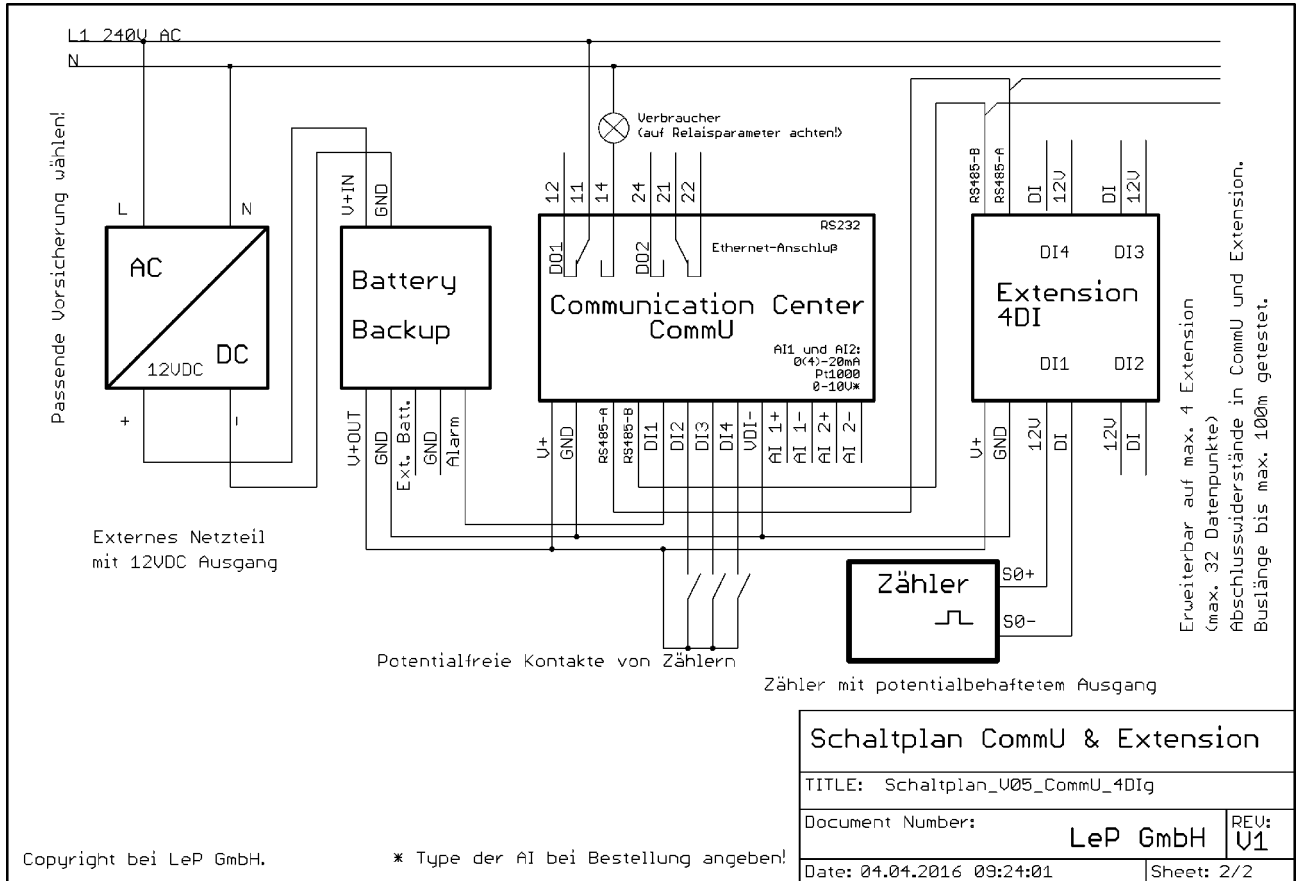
L1 240V AC
N

Passende Vorsicherung wählen!

L
N
AC
DC
12VDC
+
-

V+IN
GND
Battery Backup
V+OUT
GND
Ext. Batt.
GND
Alarm

Verbraucher (auf Relaisparameter achten!)

12
11
14
24
21
22
RS232
DO1
DO2
Ethernet-Anschluß
Communication Center CommU
AI1 und AI2: 0(4)-20mA Pt1000 0-10V*
V+
GND
RS485-A
RS485-B
DI1
DI2
DI3
DI4
VDI-
AI 1+
AI 1-
AI 2+
AI 2-

RS485-B
RS485-A
DI
12V
DI
12V
DI4
DI3
Extension 4DI
DI1
DI2
V+
GND
12V
DI
12V
DI

Erweiterbar auf max. 4 Extension (max. 32 Datenpunkte)
Abschlusswiderstände in CommU und Extension.
Buslänge bis max. 100m getestet.

Externes Netzteil mit 12VDC Ausgang

Zähler
S0+
S0-

Potentialfreie Kontakte von Zählern

Zähler mit potentialbehaftetem Ausgang

Schaltplan CommU & Extension
TITLE: Schaltplan_V05_CommU_4DIg
Document Number:
LeP GmbH
REV: V1
Date: 04.04.2016 09:24:01
Sheet: 2/2

Copyright bei LeP GmbH.

* Type der AI bei Bestellung angeben!